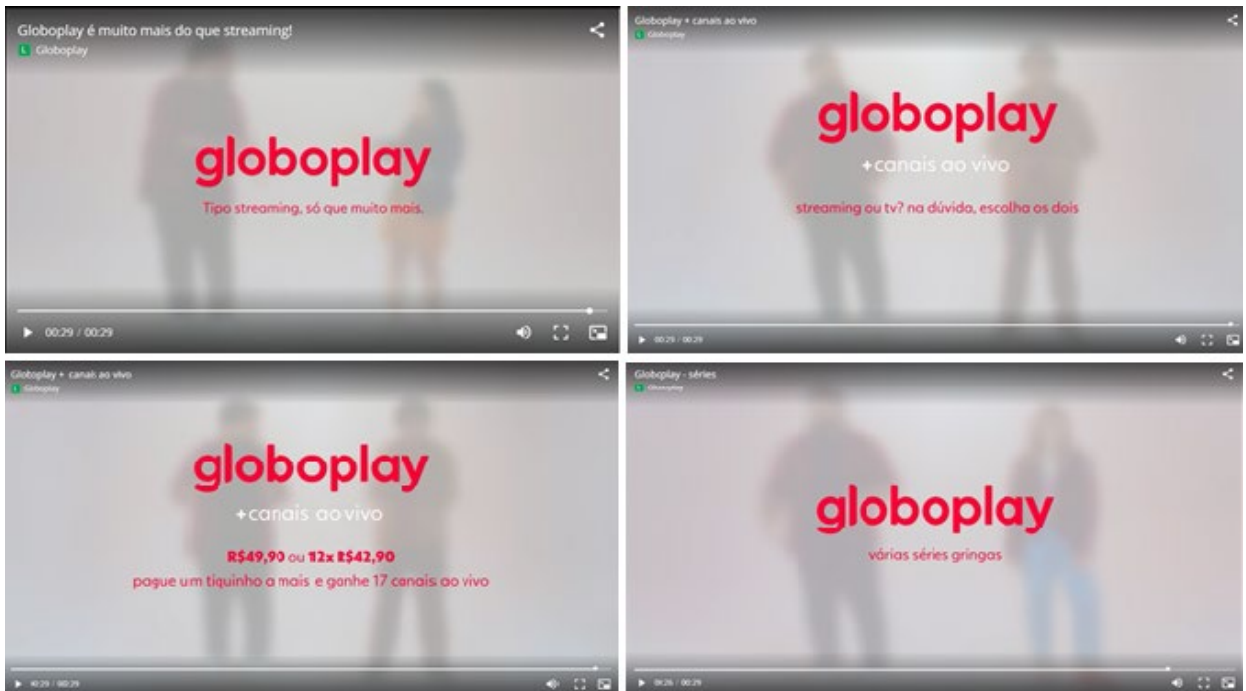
Globoplay é muito mais do que streaming!
Globoplay

globoplay

Tipo streaming, só que muito mais.

00:29 / 00:29

Globoplay + canais ao vivo
Globoplay

globoplay

+canais ao vivo

streaming ou tv? na dúvida, escolha os dois

00:29 / 00:29

Globoplay + canais ao vivo
Globoplay

globoplay

+canais ao vivo

R$49,90 ou 12x R$42,90
pague um tiquinho a mais e ganhe 17 canais ao vivo

00:29 / 00:29

Globoplay - séries
Globoplay

globoplay

várias séries gringas

00:26 / 00:29